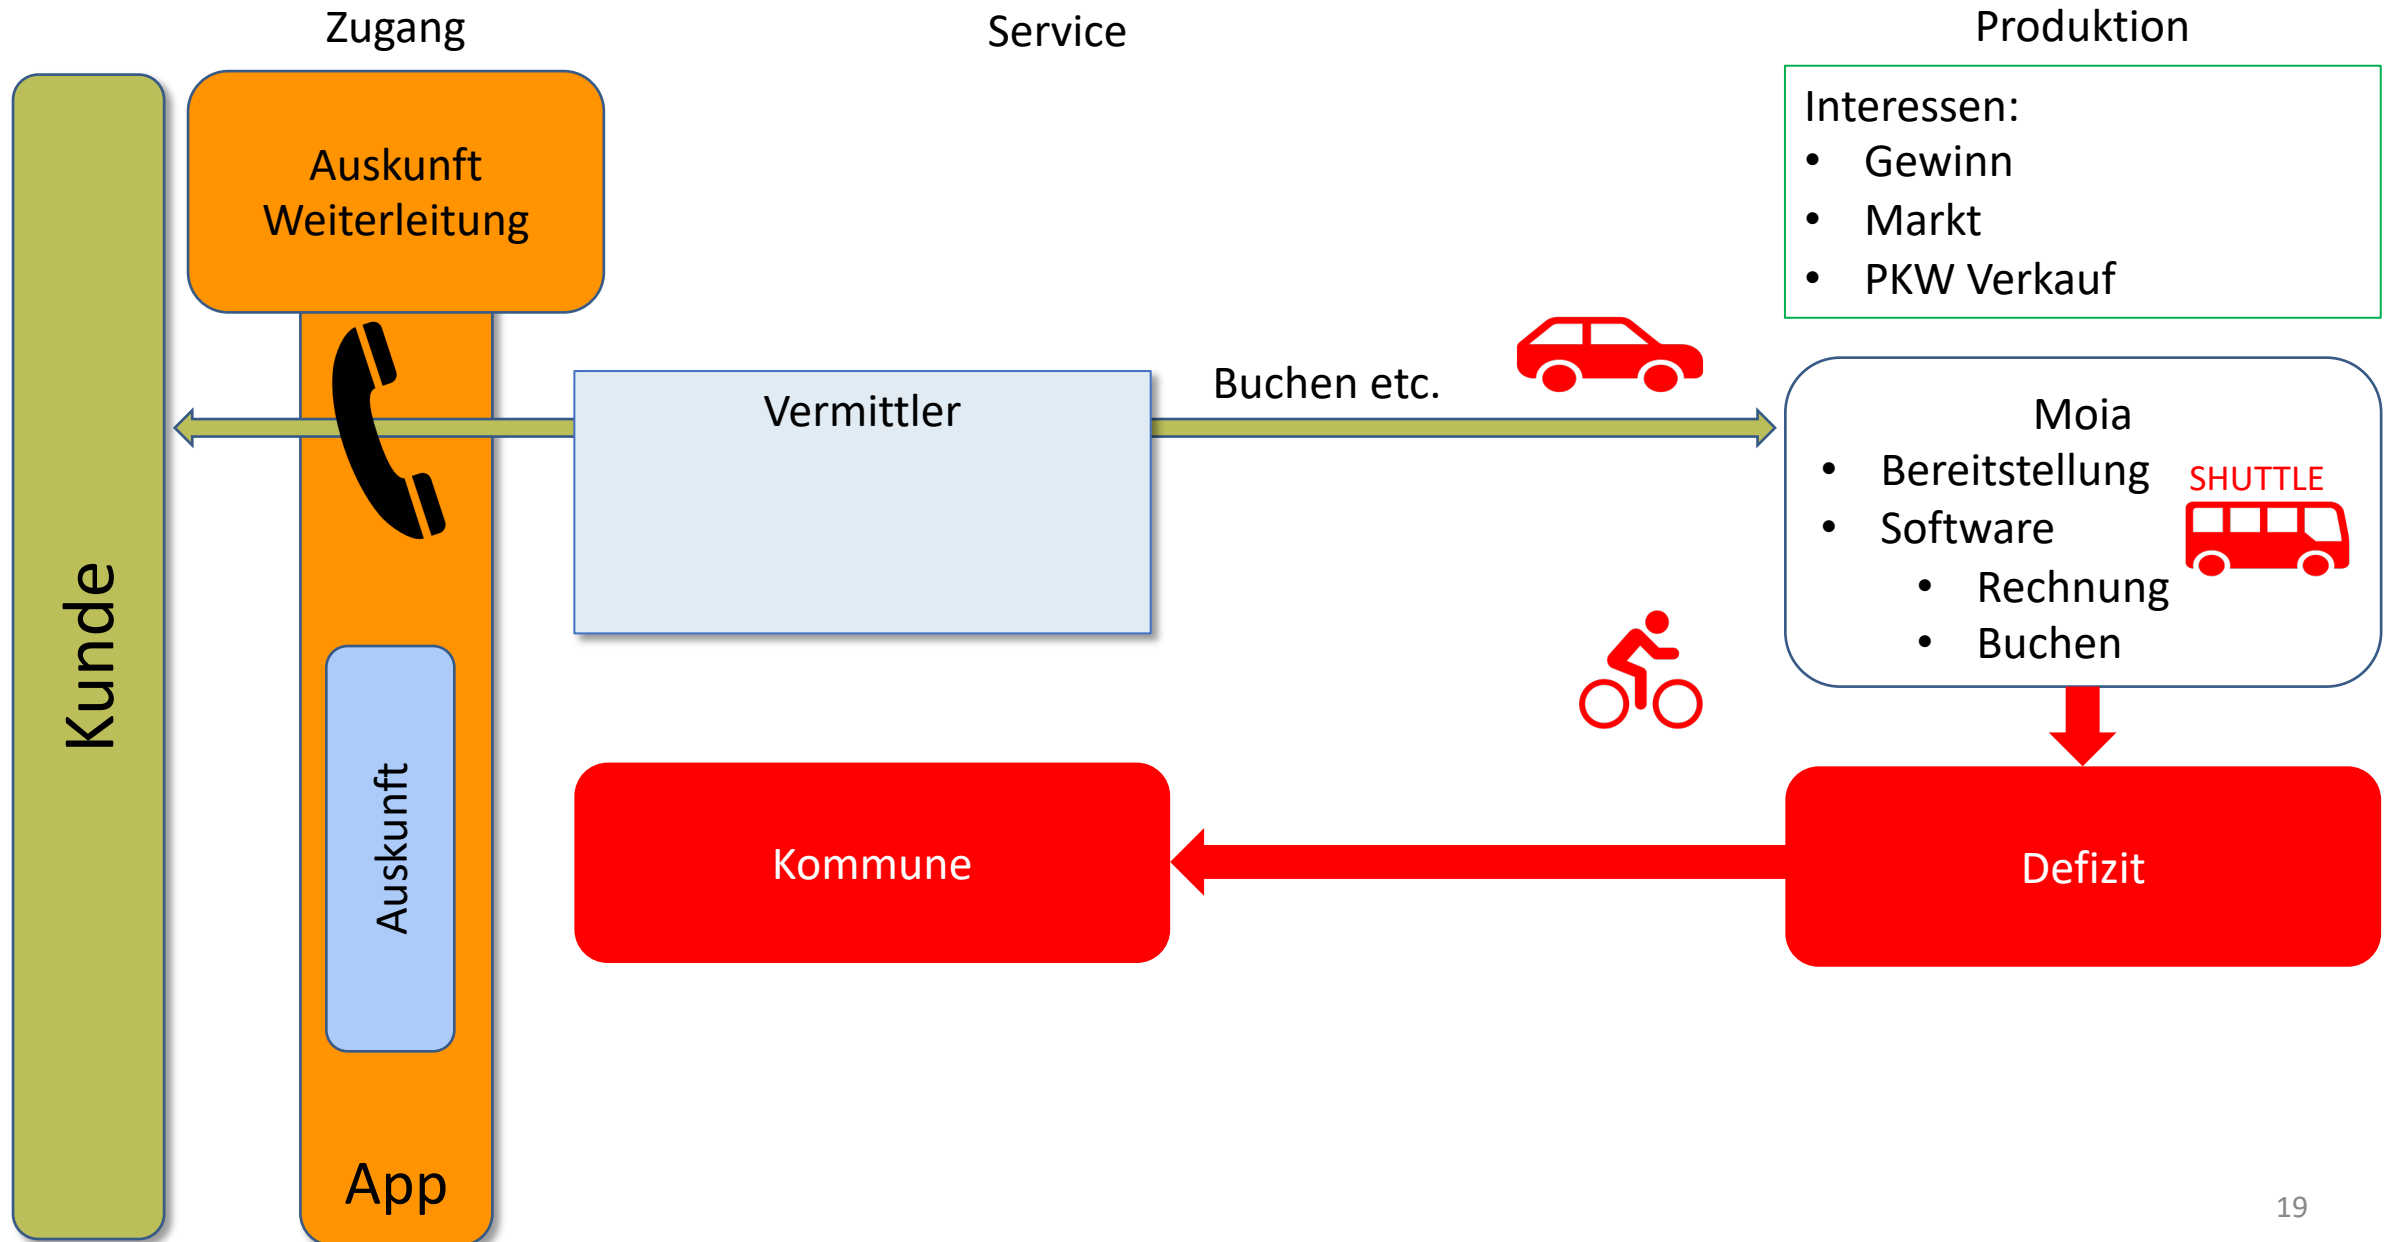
Zugang

Service

Produktion

Kunde

Auskunft
Weiterleitung

Auskunft

App

Vermittler

Buchen etc.

Interessen:
- Gewinn
- Markt
- PKW Verkauf

Moia
- Bereitstellung
- Software
  - Rechnung
  - Buchen

SHUTTLE

Kommune

Defizit

19